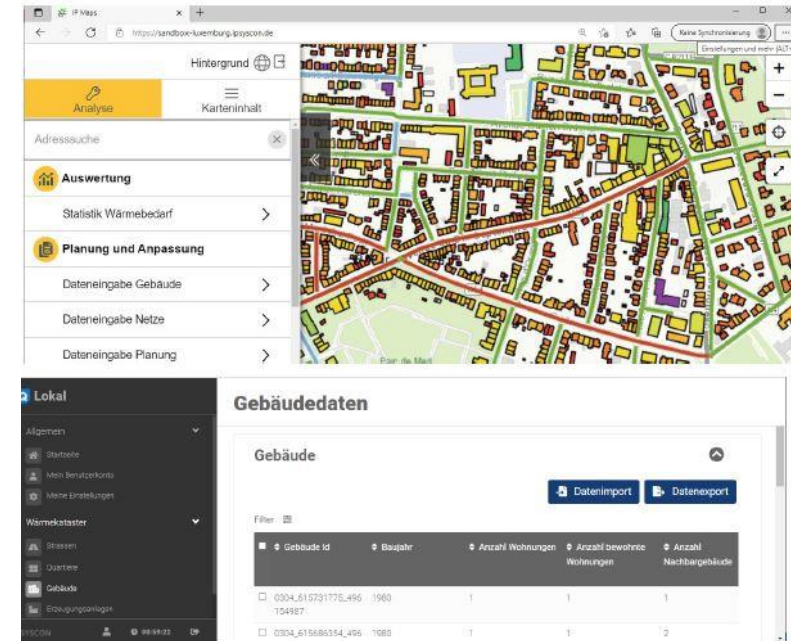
IP Maps
https://sandbox-luxemburg.ipsyscon.de
Keine Synchronisierung
Einstellungen und mehr (Alt+F)

Hintergrund

Analyse
Karteninhalt

Adresssuche

Auswertung

Statistik Wärmebedarf

Planung und Anpassung

Dateneingabe Gebäude

Dateneingabe Netze

Dateneingabe Planung

Parc de Merl

Lokal

Allgemein
Startseite
Mein Benutzerkonto
Meine Einstellungen

Wärmekataster
Strassen
Quartiere
Gebäude
Erzeugungsanlagen

IPSYSCON 00:59:22

Gebäudedaten

Gebäude

Datenimport
Datenexport

Filter

| Gebäude Id | Baujahr | Anzahl Wohnungen | Anzahl bewohnte Wohnungen | Anzahl Nachbargebäude |
|---|---|---|---|---|
| 0304_615731775_496 154987 | 1980 | 1 | 1 | 1 |
| 0304_615686354_496 | 1980 | 1 | 1 | 2 |